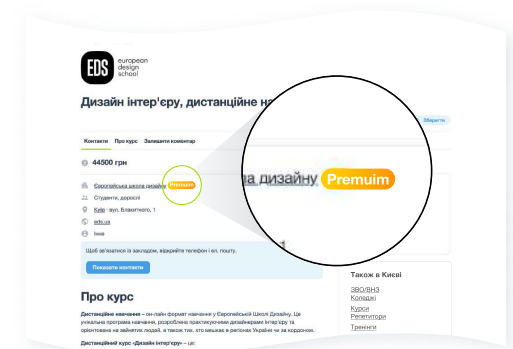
EDS european design school

Дизайн інтер'єру, дистанційне на

Зберегти

Контакти Про курс Залишити коментар

44500 грн

Європейська школа дизайну Premium

Студенти, дорослі

Київ · вул. Б.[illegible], 1

eds.ua

Іння

Щоб зв'язатися із закладом, відкрийте телефон і ел. пошту.

Показати контакти

Про курс

Дистанційне навчання – он-лайн формат навчання у Європейській Школі Дизайну. Це унікальна програма навчання, розроблена практикуючими дизайнерами інтер'єру та орієнтована на зайнятих людей, а також тих, хто мешкає в регіонах України чи за кордоном.

Дистанційний курс «Дизайн інтер'єру» – це:

Також в Києві

ЗВО/ВНЗ
Коледжі
Курси
Репетитори
Тренінги

ла дизайну Premuim